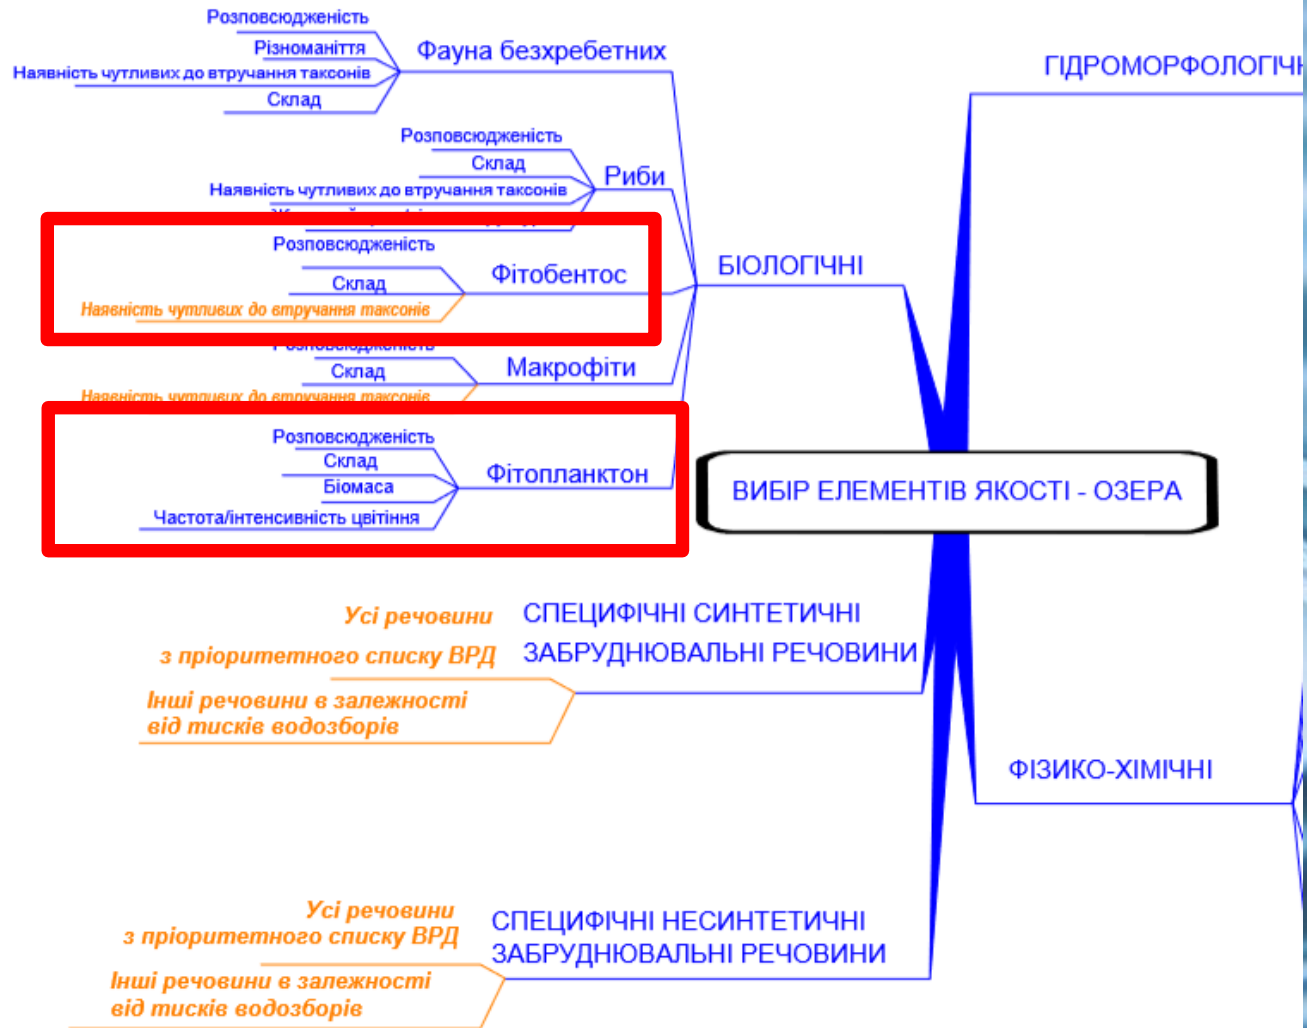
Розповсюдженість
Різноманіття
Наявність чутливих до втручання таксонів
Склад
Фауна безхребетних

ГІДРОМОРФОЛОГІЧ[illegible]

Розповсюдженість
Склад
Наявність чутливих до втручання таксонів
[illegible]
Риби

Розповсюдженість
Склад
Наявність чутливих до втручання таксонів
Фітобентос

БІОЛОГІЧНІ

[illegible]
Склад
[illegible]
Макрофіти

Розповсюдженість
Склад
Біомаса
Частота/інтенсивність цвітіння
Фітопланктон

ВИБІР ЕЛЕМЕНТІВ ЯКОСТІ - ОЗЕРА

Усі речовини з пріоритетного списку ВРД
Інші речовини в залежності від тисків водозборів
СПЕЦИФІЧНІ СИНТЕТИЧНІ ЗАБРУДНЮВАЛЬНІ РЕЧОВИНИ

ФІЗИКО-ХІМІЧНІ

Усі речовини з пріоритетного списку ВРД
Інші речовини в залежності від тисків водозборів
СПЕЦИФІЧНІ НЕСИНТЕТИЧНІ ЗАБРУДНЮВАЛЬНІ РЕЧОВИНИ